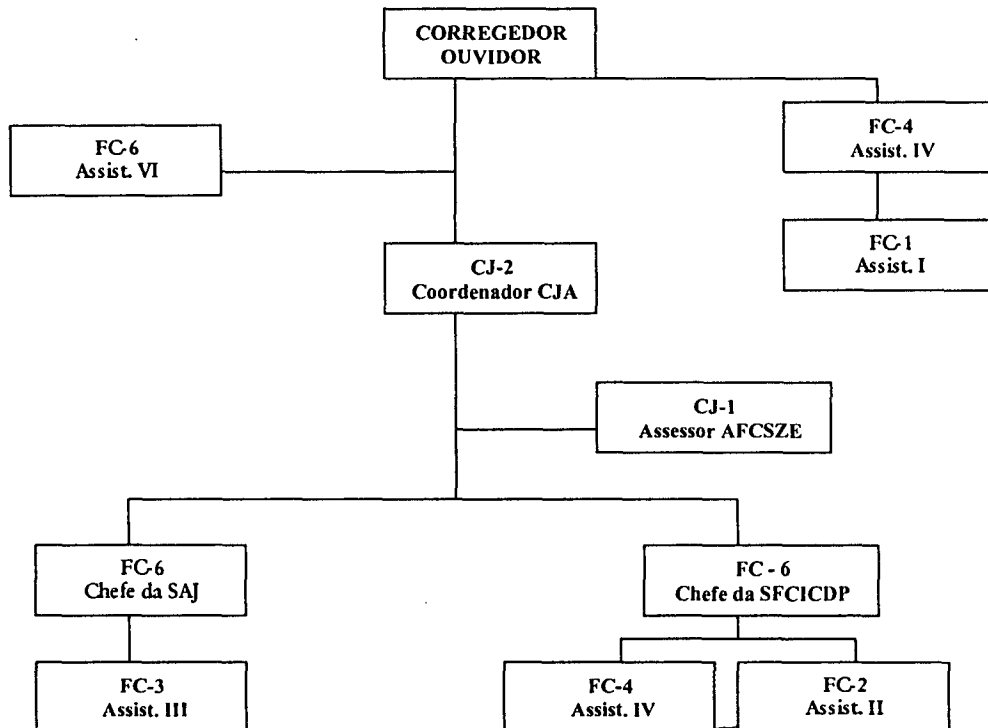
CORREGEDOR
OUVIDOR

FC-6
Assist. VI

FC-4
Assist. IV

FC-1
Assist. I

CJ-2
Coordenador CJA

CJ-1
Assessor AFCSZE

FC-6
Chefe da SAJ

FC-3
Assist. III

FC - 6
Chefe da SFCICDP

FC-4
Assist. IV

FC-2
Assist. II